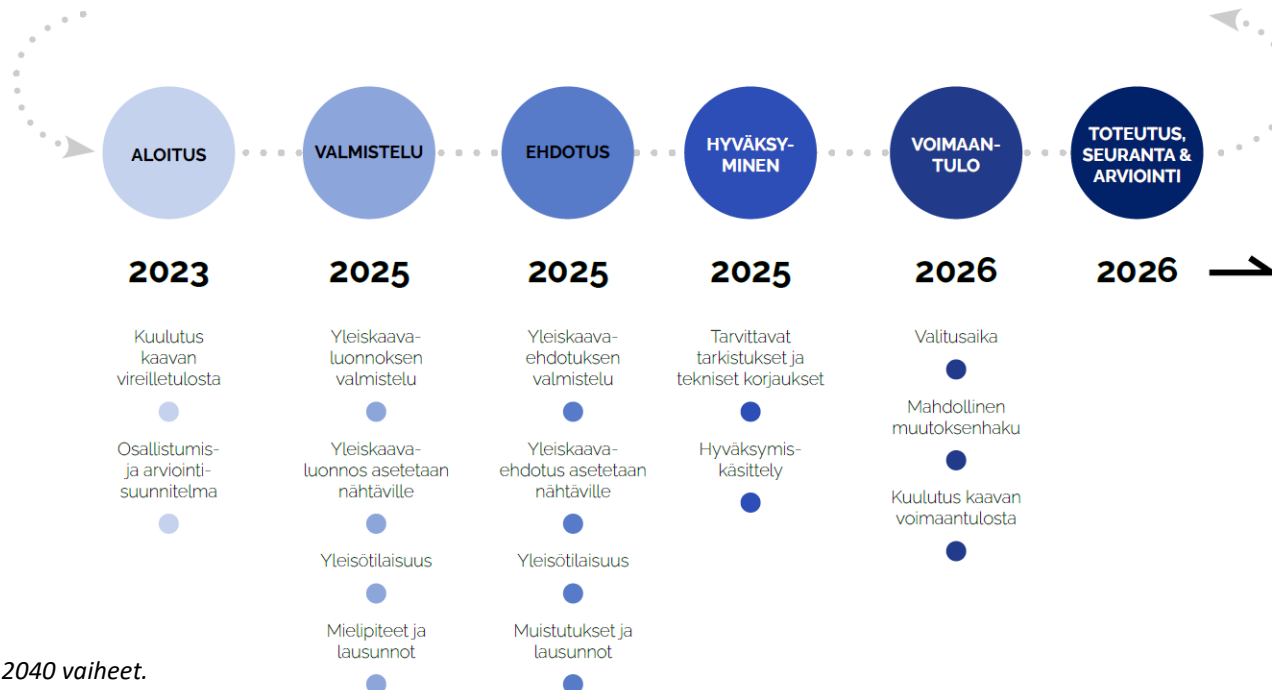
ALOITUS

2023

Kuulutus kaavan vireilletulosta

Osallistumis- ja arviointi- suunnitelma

VALMISTELU

2025

Yleiskaava- luonnoksen valmistelu

Yleiskaava- luonnos asetetaan nähtäville

Yleisötilaisuus

Mielipiteet ja lausunnot

EHDOTUS

2025

Yleiskaava- ehdotuksen valmistelu

Yleiskaava- ehdotus asetetaan nähtäville

Yleisötilaisuus

Muistutukset ja lausunnot

HYVÄKSY- MINEN

2025

Tarvittavat tarkistukset ja tekniset korjaukset

Hyväksymis- käsittely

VOIMAAN- TULO

2026

Valitusaika

Mahdollinen muutoksenhaku

Kuulutus kaavan voimaantulosta

TOTEUTUS, SEURANTA & ARVIOINTI

2026

2040 vaiheet.